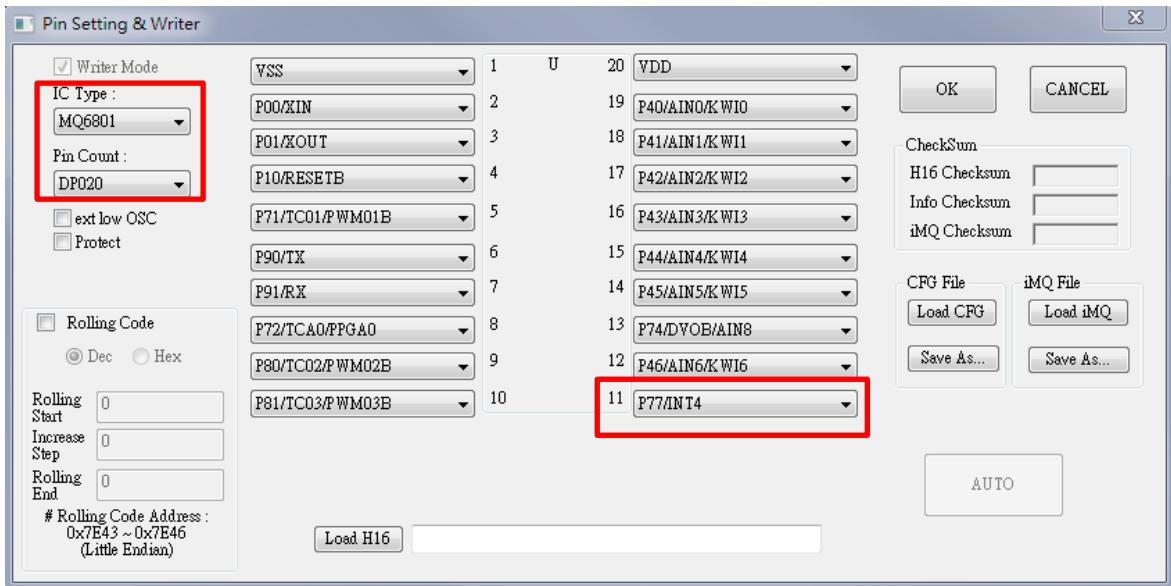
Pin Setting & Writer

Writer Mode
IC Type :
MQ6801
Pin Count :
DP020
ext low OSC
Protect

Rolling Code
Dec Hex
Rolling Start 0
Increase Step 0
Rolling End 0
# Rolling Code Address : 0x7E43 ~ 0x7E46 (Little Endian)

VSS 1 U 20 VDD
P00/XIN 2 19 P40/AIN0/KWI0
P01/XOUT 3 18 P41/AIN1/KWI1
P10/RESETB 4 17 P42/AIN2/KWI2
P71/TC01/PWM01B 5 16 P43/AIN3/KWI3
P90/TX 6 15 P44/AIN4/KWI4
P91/RX 7 14 P45/AIN5/KWI5
P72/TCA0/PPGA0 8 13 P74/DVOB/AIN8
P80/TC02/PWM02B 9 12 P46/AIN6/KWI6
P81/TC03/PWM03B 10 11 P77/INT4

Load H16

OK
CANCEL

CheckSum
H16 Checksum
Info Checksum
iMQ Checksum

CFG File
Load CFG
Save As...

iMQ File
Load iMQ
Save As...

AUTO